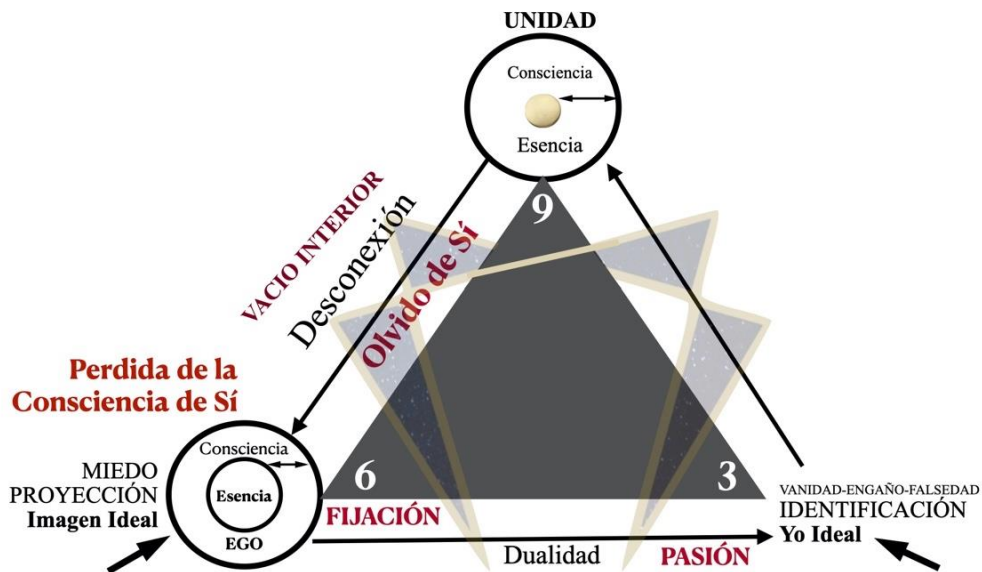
UNIDAD

Consciencia

Esencia

9

VACIO INTERIOR

Desconexión

Olvido de Sí

Perdida de la Consciencia de Sí

MIEDO
PROYECCIÓN
Imagen Ideal

Consciencia

Esencia

EGO

6

FIJACIÓN

3

VANIDAD-ENGAÑO-FALSEDAD
IDENTIFICACIÓN
Yo Ideal

Dualidad

PASIÓN